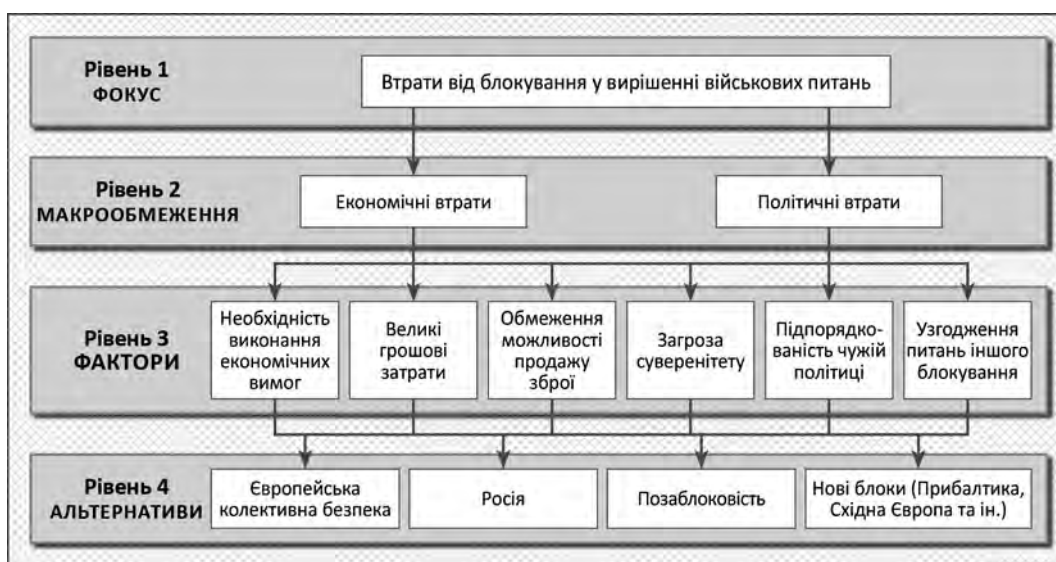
Рівень 1
ФОКУС

Втрати від блокування у вирішенні військових питань

Рівень 2
МАКРООБМЕЖЕННЯ

Економічні втрати

Політичні втрати

Рівень 3
ФАКТОРИ

Необхідність виконання економічних вимог

Великі грошові затрати

Обмеження можливості продажу зброї

Загроза суверенітету

Підпорядкованість чужій політиці

Узгодження питань іншого блокування

Рівень 4
АЛЬТЕРНАТИВИ

Європейська колективна безпека

Росія

Позаблоковість

Нові блоки (Прибалтика, Східна Європа та ін.)